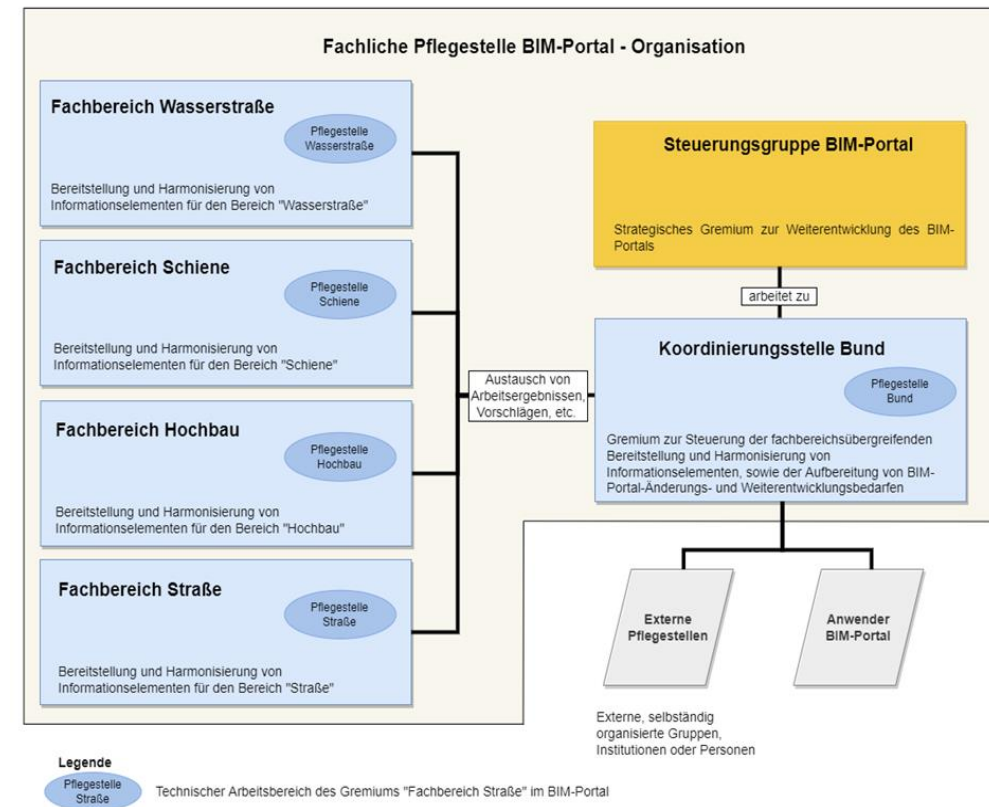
Fachliche Pflegestelle BIM-Portal - Organisation

Fachbereich Wasserstraße

Pflegestelle Wasserstraße

Bereitstellung und Harmonisierung von Informationselementen für den Bereich "Wasserstraße"

Fachbereich Schiene

Pflegestelle Schiene

Bereitstellung und Harmonisierung von Informationselementen für den Bereich "Schiene"

Fachbereich Hochbau

Pflegestelle Hochbau

Bereitstellung und Harmonisierung von Informationselementen für den Bereich "Hochbau"

Fachbereich Straße

Pflegestelle Straße

Bereitstellung und Harmonisierung von Informationselementen für den Bereich "Straße"

Austausch von Arbeitsergebnissen, Vorschlägen, etc.

Steuerungsgruppe BIM-Portal

Strategisches Gremium zur Weiterentwicklung des BIM-Portals

arbeitet zu

Koordinierungsstelle Bund

Pflegestelle Bund

Gremium zur Steuerung der fachbereichsübergreifenden Bereitstellung und Harmonisierung von Informationselementen, sowie der Aufbereitung von BIM-Portal-Änderungs- und Weiterentwicklungsbedarfen

Externe Pflegestellen

Anwender BIM-Portal

Externe, selbständig organisierte Gruppen, Institutionen oder Personen

Legende

Pflegestelle Straße

Technischer Arbeitsbereich des Gremiums "Fachbereich Straße" im BIM-Portal